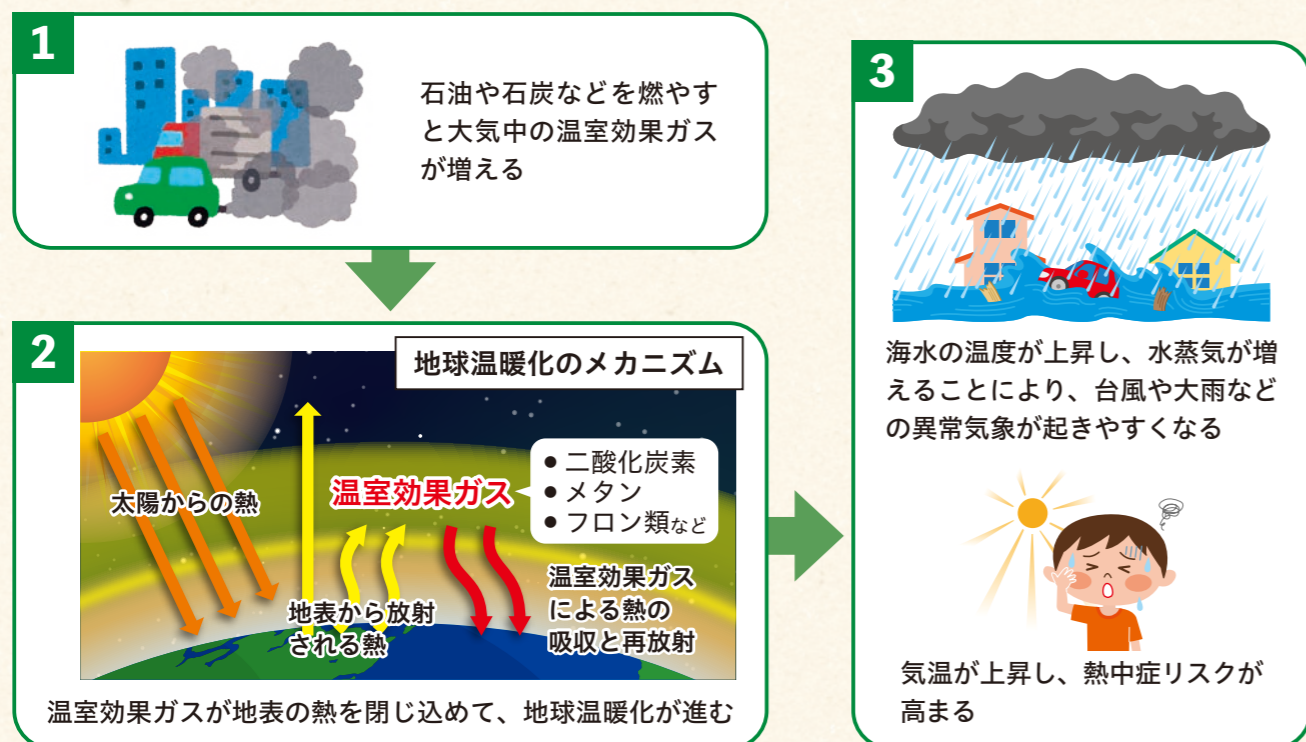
1

石油や石炭などを燃やすと大気中の温室効果ガスが増える

2

地球温暖化のメカニズム

太陽からの熱

温室効果ガス

● 二酸化炭素
● メタン
● フロン類など

地表から放射される熱

温室効果ガスによる熱の吸収と再放射

温室効果ガスが地表の熱を閉じ込めて、地球温暖化が進む

3

海水の温度が上昇し、水蒸気が増えることにより、台風や大雨などの異常気象が起きやすくなる

気温が上昇し、熱中症リスクが高まる